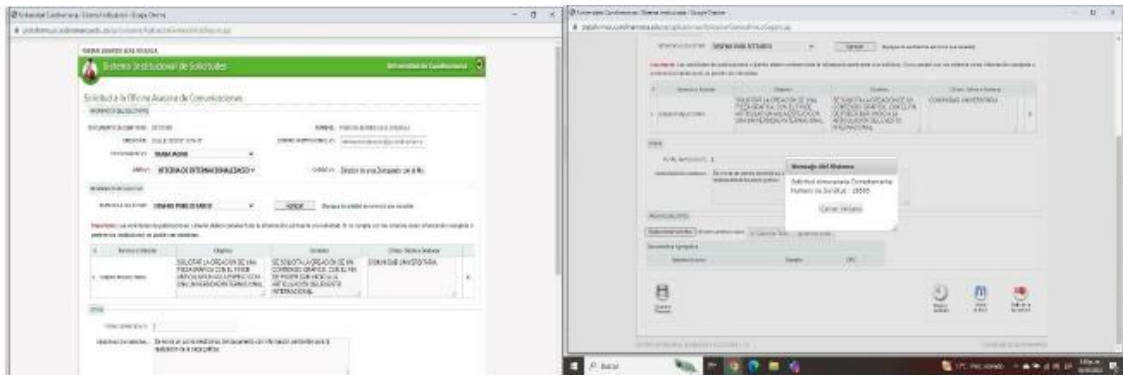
Universidad Cundinamarca - Sistema Institucional - Google Chrome

Sistema Institucional de Solicitudes

Universidad de Cundinamarca

Solicitud a la Oficina Asesora de Comunicaciones

DISEÑO PIEZA GRÁFICA

Importante: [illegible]

| # | Servicio a Solicitar | Objetivo | Contenido | Otros: Datos a Destacar |
|---|---|---|---|---|
| 1 | DISEÑO PIEZA GRÁFICA | SOLICITAR LA CREACIÓN DE UNA PIEZA GRÁFICA CON EL FIN DE ARTICULAR UNA ASOCIACIÓN CON UNA UNIVERSIDAD INTERNACIONAL | SE SOLICITA LA CREACIÓN DE UN CONTENIDO GRÁFICO, CON EL FIN DE PROPENDER HACIA LA ARTICULACIÓN DEL EVENTO INTERNACIONAL | COMUNIDAD UNIVERSITARIA |

Universidad Cundinamarca - Sistema Institucional - Google Chrome

DISEÑO PIEZA GRÁFICA

Mensaje del Sistema

Solicitud almacenada Correctamente. Numero de Solicitud : 28585

Cerrar Ventana

COMUNIDAD UNIVERSITARIA

Buscar

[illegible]